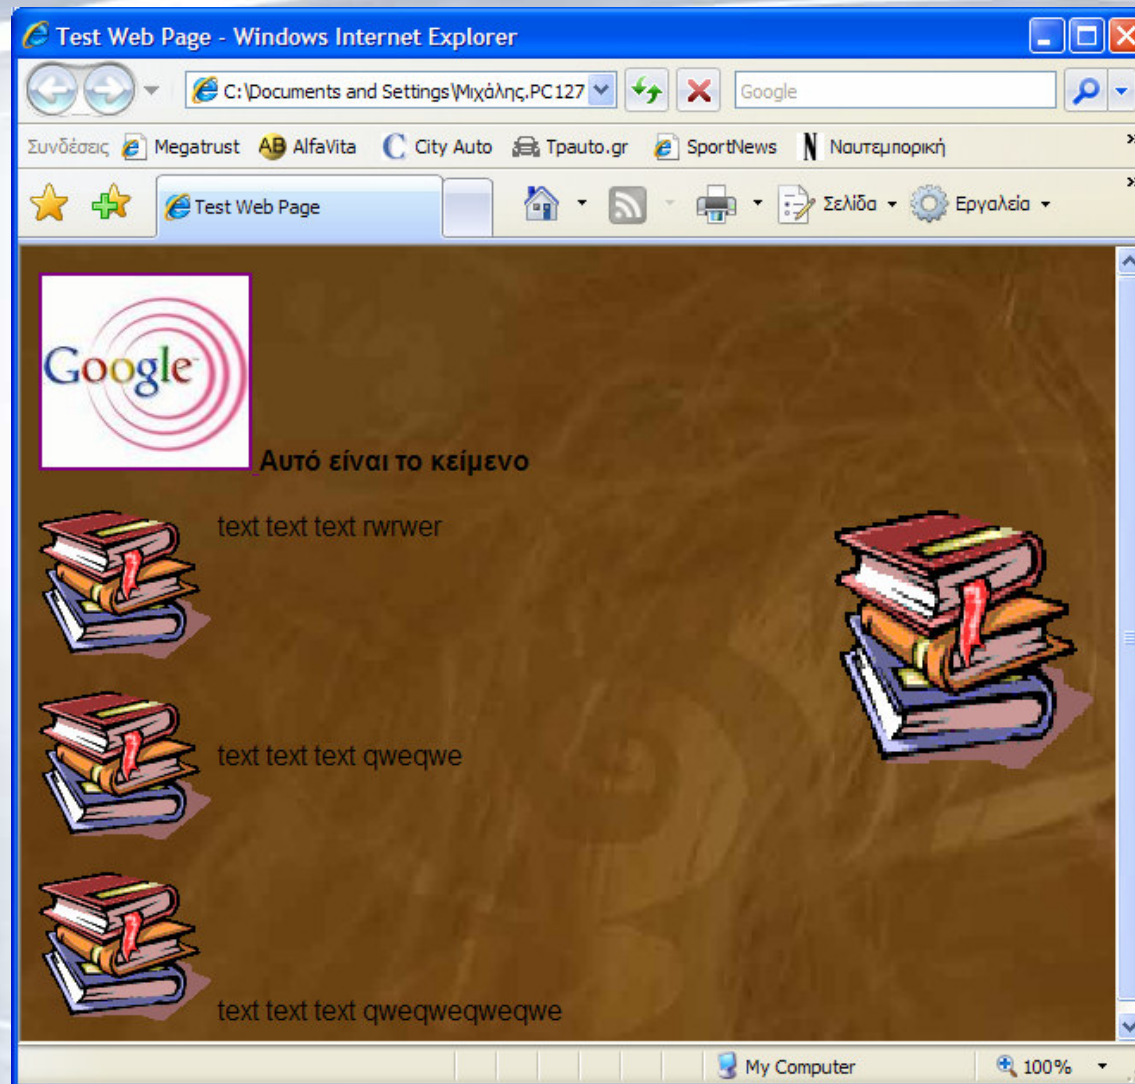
Test Web Page - Windows Internet Explorer

C:\Documents and Settings\Μιχάλης.PC127

Google

Συνδέσεις Megatrust AlfaVita City Auto Tpauto.gr SportNews Ναυτεμπορική

Test Web Page

Σελίδα Εργαλεία

Google

Αυτό είναι το κείμενο

text text text rwrwer

text text text qweqwe

text text text qweqweqweqwe

My Computer 100%